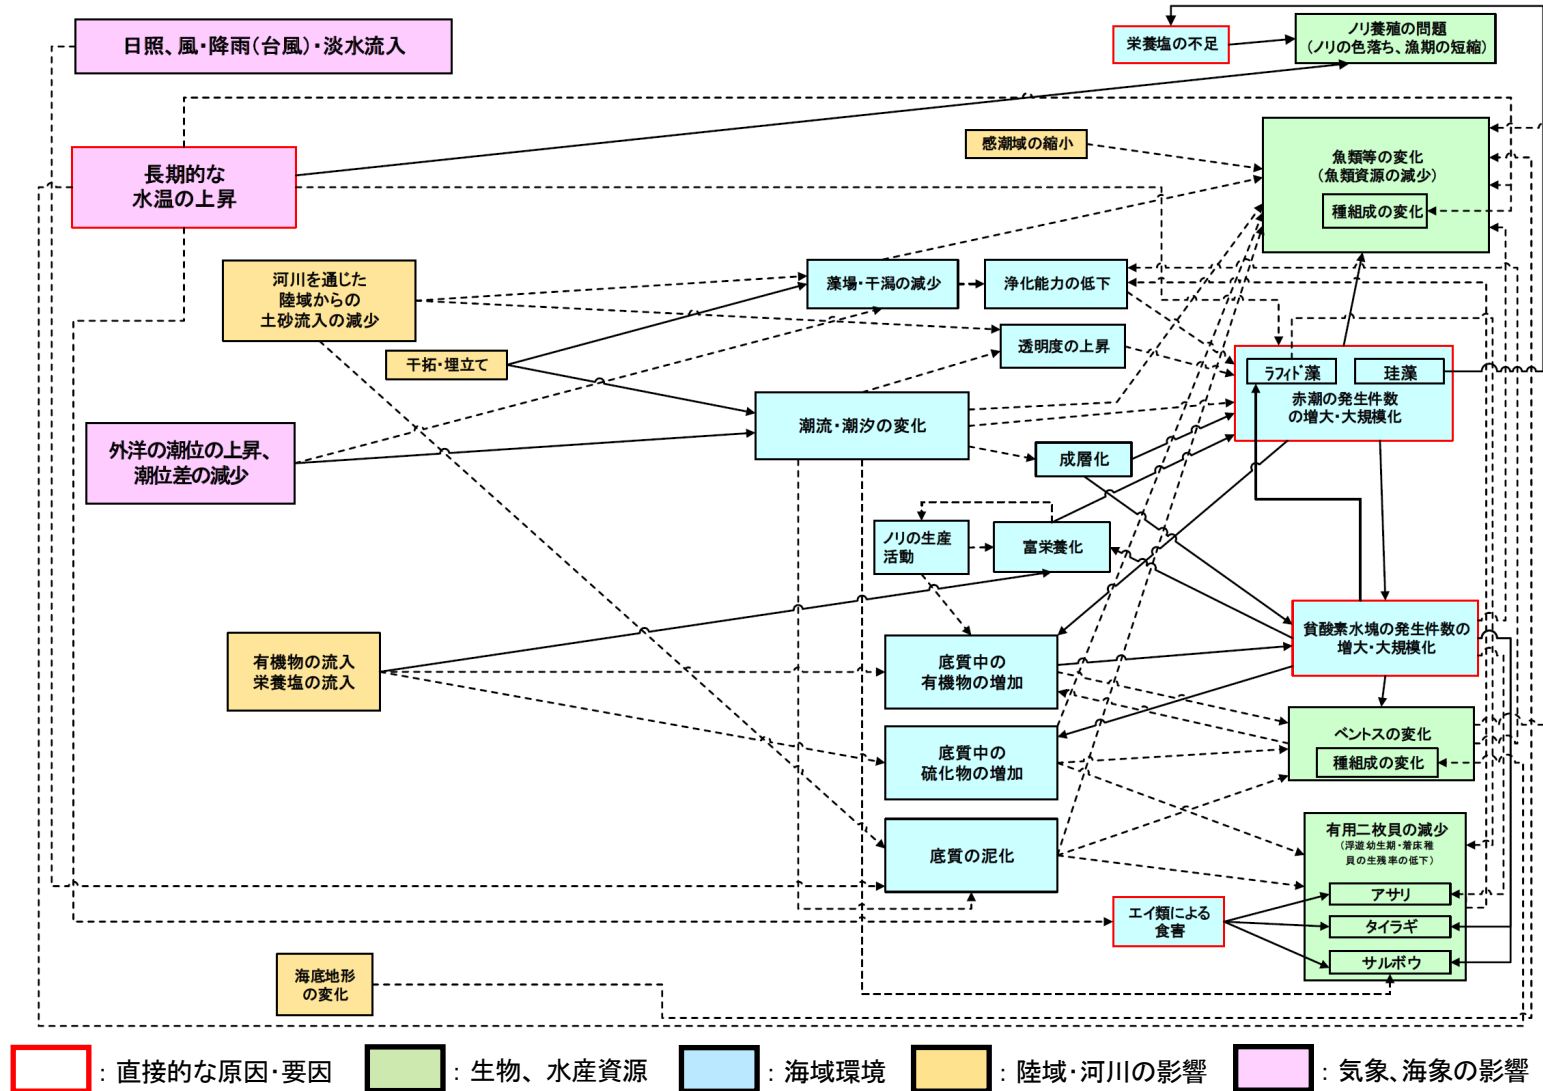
日照、風・降雨(台風)・淡水流入

栄養塩の不足

ノリ養殖の問題
(ノリの色落ち、漁期の短縮)

感潮域の縮小

魚類等の変化
(魚類資源の減少)

種組成の変化

長期的な
水温の上昇

河川を通じた
陸域からの
土砂流入の減少

藻場・干潟の減少

浄化能力の低下

透明度の上昇

干拓・埋立て

ラフィド藻

珪藻

赤潮の発生件数
の増大・大規模化

外洋の潮位の上昇、
潮位差の減少

潮流・潮汐の変化

成層化

ノリの生産
活動

富栄養化

貧酸素水塊の発生件数の
増大・大規模化

有機物の流入
栄養塩の流入

底質中の
有機物の増加

ベントスの変化

種組成の変化

底質中の
硫化物の増加

有用二枚貝の減少
(浮遊幼生期・着床稚
貝の生残率の低下)

底質の泥化

アサリ

エイ類による
食害

タイラギ

サルボウ

海底地形
の変化

: 直接的な原因・要因

: 生物、水産資源

: 海域環境

: 陸域・河川の影響

: 気象、海象の影響